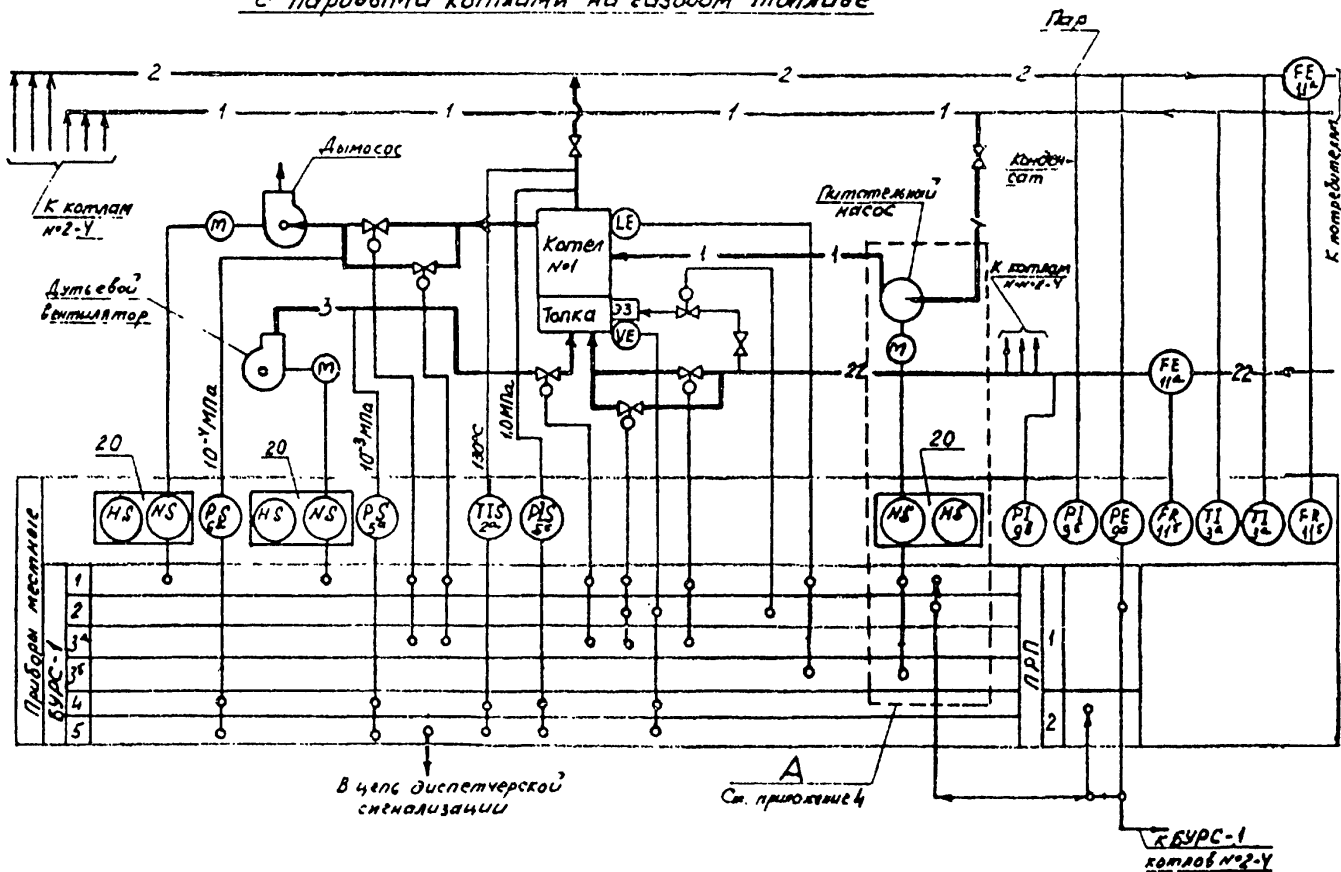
с паровыми котлами на газовом топливе

Пар

2 2 2

1 1 1 1

FE 11а

К котлам №2-4

Дымосос

Конден-сат

К потребителям

M

LE

Котел №1

Питательный насос

1 1

К котлам №№2-4

Дутьевой вентилятор

3

Топка

ВЗ

VE

M

M

22

FE 11а

22

10⁻⁴ МПа

10⁻³ МПа

130°С

1,0 МПа

20

20

20

HS

NS

PS 6а

HS

NS

PS 5а

TIS 2а

PIS 5а

NS

NS

PI 9б

PI 9а

PE 9а

FR 11а

TI 3а

TI 3а

FR 11б

Приборы местные

БУРС-1

1

2

3а

3б

4

5

ПРП

1

2

В цепь диспетчерской сигнализации

А

См. приложение 4

К БУРС-1 котлов №2-4